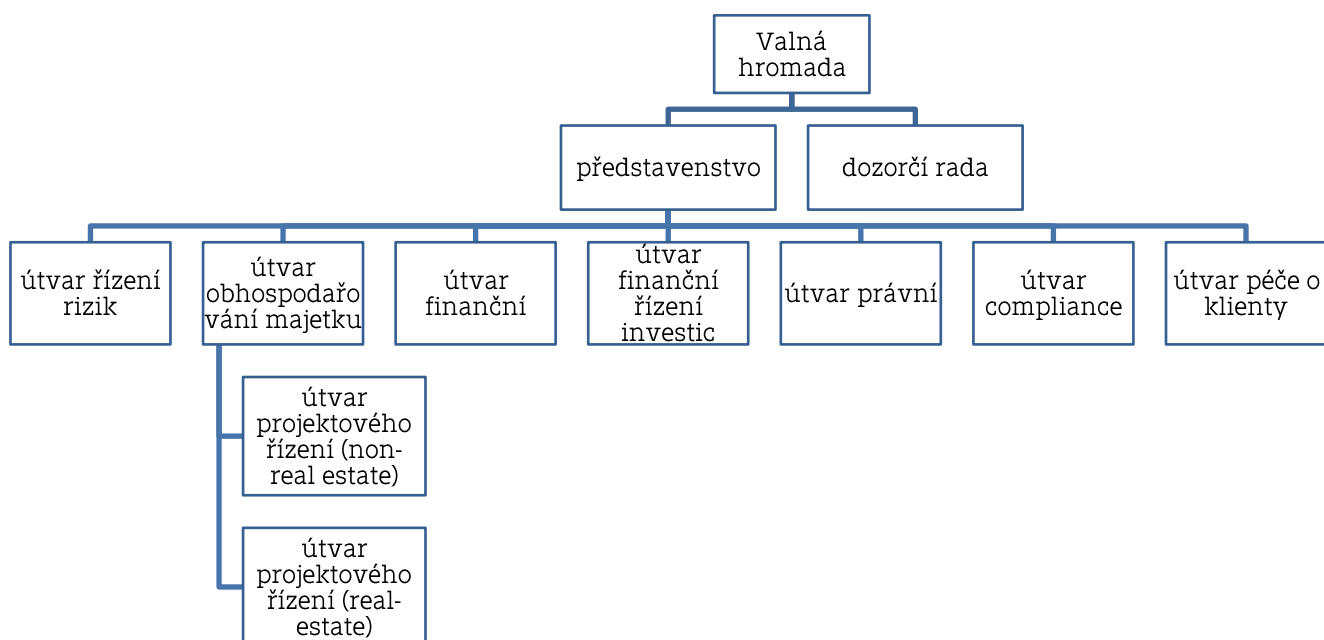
Valná hromada

představenstvo

dozorčí rada

útvar řízení rizik

útvar obhospodařování majetku

útvar finanční

útvar finanční řízení investic

útvar právní

útvar compliance

útvar péče o klienty

útvar projektového řízení (non-real estate)

útvar projektového řízení (real-estate)